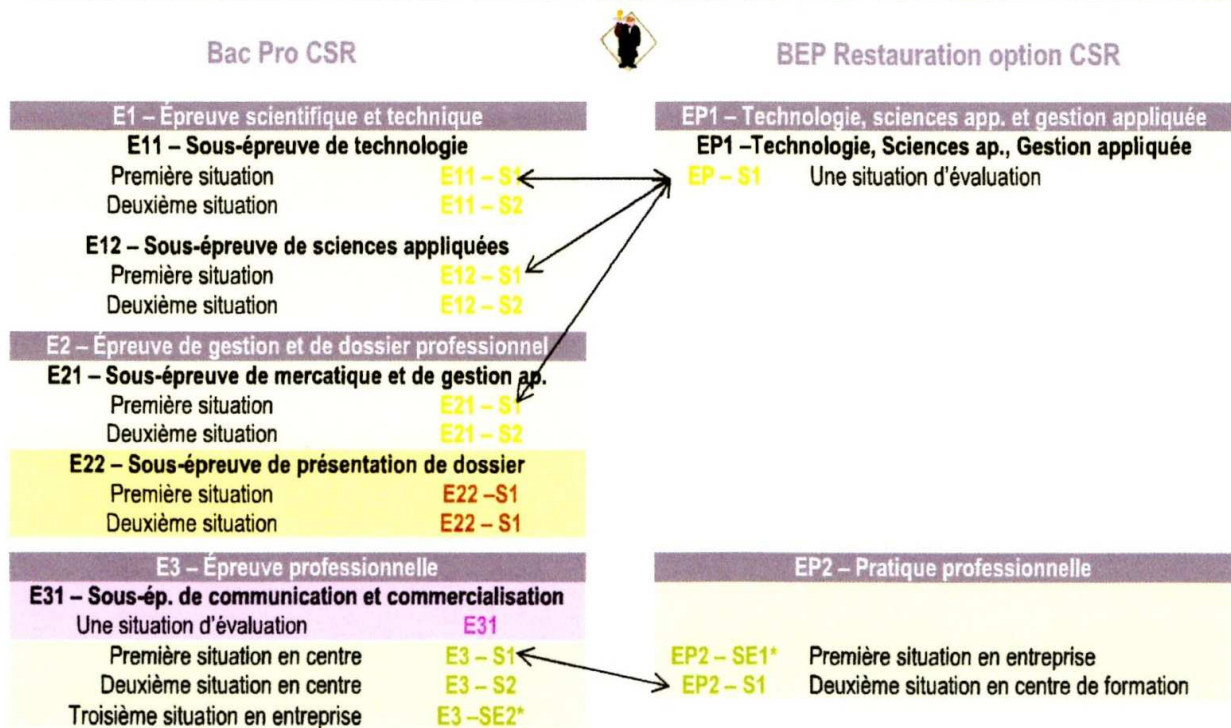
Bac Pro CSR

BEP Restauration option CSR

E1 – Épreuve scientifique et technique

E11 – Sous-épreuve de technologie

Première situation E11 – S1

Deuxième situation E11 – S2

E12 – Sous-épreuve de sciences appliquées

Première situation E12 – S1

Deuxième situation E12 – S2

E2 – Épreuve de gestion et de dossier professionnel

E21 – Sous-épreuve de mercatique et de gestion ap.

Première situation E21 – S1

Deuxième situation E21 – S2

E22 – Sous-épreuve de présentation de dossier

Première situation E22 –S1

Deuxième situation E22 – S1

E3 – Épreuve professionnelle

E31 – Sous-ép. de communication et commercialisation

Une situation d'évaluation E31

Première situation en centre E3 – S1

Deuxième situation en centre E3 – S2

Troisième situation en entreprise E3 –SE2*

EP1 – Technologie, sciences app. et gestion appliquée

EP1 –Technologie, Sciences ap., Gestion appliquée

EP – S1 Une situation d'évaluation

EP2 – Pratique professionnelle

EP2 – SE1* Première situation en entreprise

EP2 – S1 Deuxième situation en centre de formation